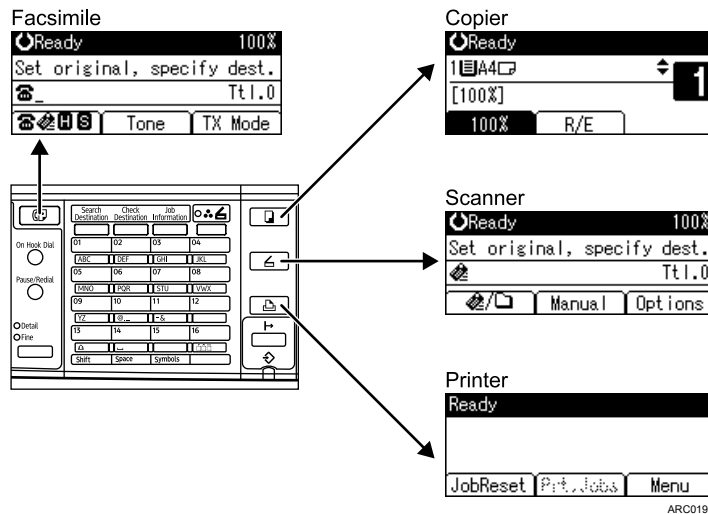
Facsimile
Ready 100%
Set original, specify dest.
Ttl.0
Tone TX Mode

Search Destination Check Destination Job Information
01 02 03 04
ABC DEF GHI JKL
05 06 07 08
MNO PQR STU VWX
09 10 11 12
YZ @._ -&
13 14 15 16
Shift Space Symbols
On Hook Dial
Pause/Redial
Detail
Fine

Copier
Ready
1 A4
[100%]
1
100% R/E

Scanner
Ready 100%
Set original, specify dest.
Ttl.0
Manual Options

Printer
Ready
JobReset Prt.Jobs Menu

ARC019